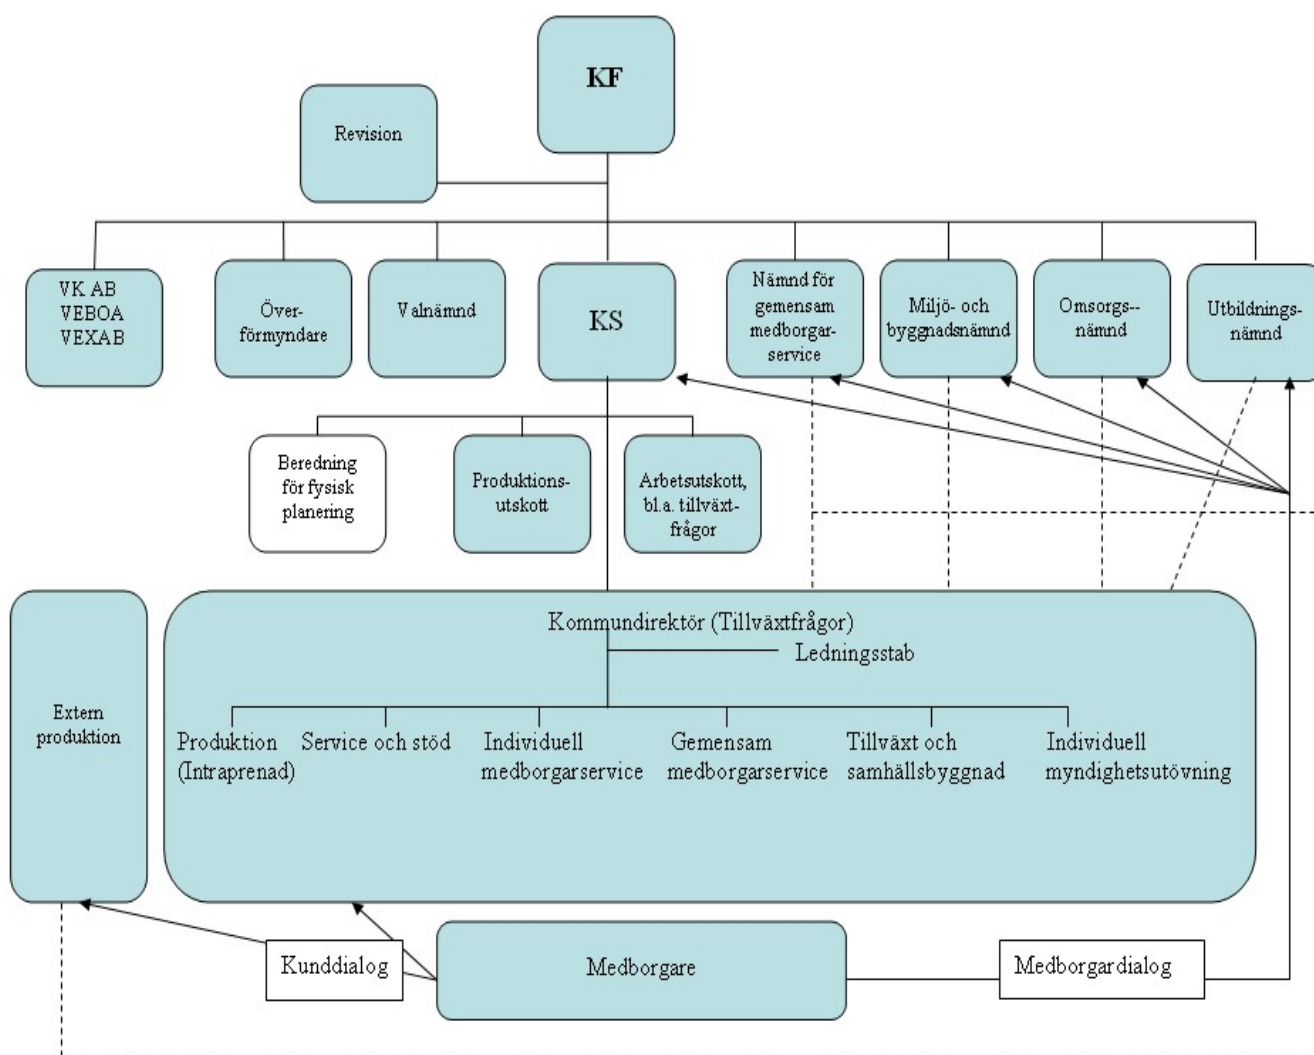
KF

Revision

VK AB
VEBOA
VEXAB

Över-
förmyndare

Valnämnd

KS

Nämnd för gemensam medborgarservice

Miljö- och byggnadsnämnd

Omsorgs--nämnd

Utbildningsnämnd

Beredning för fysisk planering

Produktionsutskott

Arbetsutskott, bl.a. tillväxtfrågor

Extern produktion

Kommundirektör (Tillväxtfrågor)

Ledningsstab

Produktion (Intraprenad)

Service och stöd

Individuell medborgarservice

Gemensam medborgarservice

Tillväxt och samhällsbyggnad

Individuell myndighetsutövning

Kunddialog

Medborgare

Medborgardialog